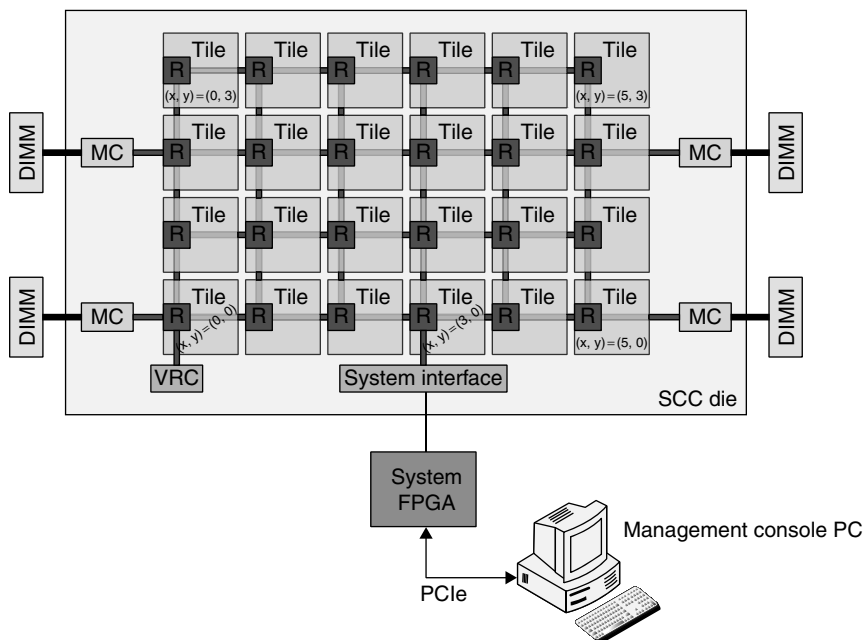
Tile
R
(x, y) = (0, 3)
Tile
R
Tile
R
Tile
R
Tile
R
Tile
R
(x, y) = (5, 3)

DIMM
MC
Tile
R
Tile
R
Tile
R
Tile
R
Tile
R
Tile
R
MC
DIMM

Tile
R
Tile
R
Tile
R
Tile
R
Tile
R
Tile
R

DIMM
MC
Tile
R
(x, y) = (0, 0)
Tile
R
Tile
R
Tile
R
(x, y) = (3, 0)
Tile
R
Tile
R
(x, y) = (5, 0)
MC
DIMM

VRC
System interface
SCC die

System FPGA

Management console PC

PCIe